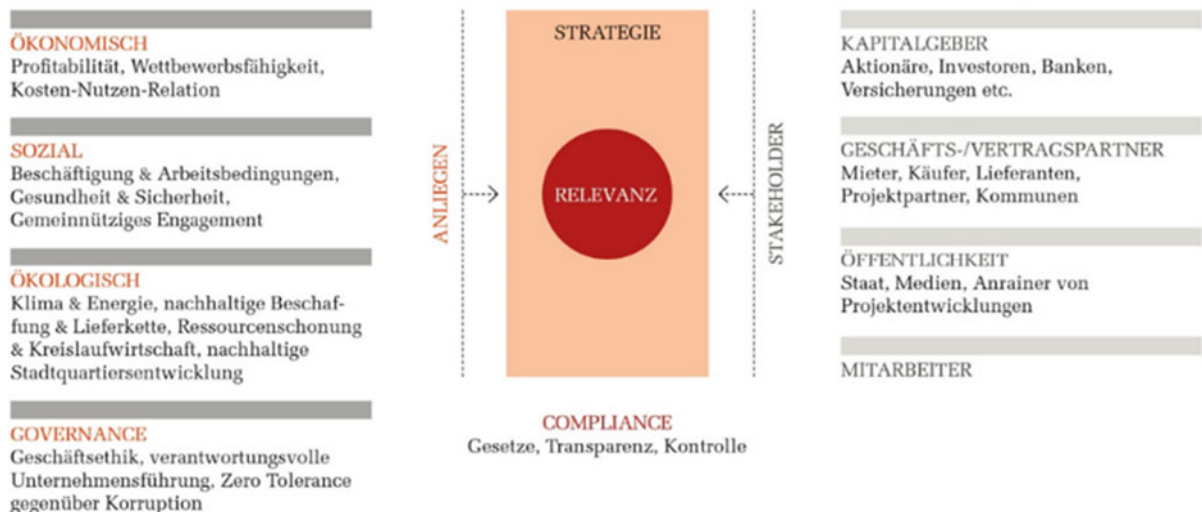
ÖKONOMISCH
Profitabilität, Wettbewerbsfähigkeit, Kosten-Nutzen-Relation

SOZIAL
Beschäftigung & Arbeitsbedingungen, Gesundheit & Sicherheit, Gemeinnütziges Engagement

ÖKOLOGISCH
Klima & Energie, nachhaltige Beschaffung & Lieferkette, Ressourcenschonung & Kreislaufwirtschaft, nachhaltige Stadtquartiersentwicklung

GOVERNANCE
Geschäftsethik, verantwortungsvolle Unternehmensführung, Zero Tolerance gegenüber Korruption

ANLIEGEN

STRATEGIE

RELEVANZ

STAKEHOLDER

COMPLIANCE
Gesetze, Transparenz, Kontrolle

KAPITALGEBER
Aktionäre, Investoren, Banken, Versicherungen etc.

GESCHÄFTS-/VERTRAGSPARTNER
Mieter, Käufer, Lieferanten, Projektpartner, Kommunen

ÖFFENTLICHKEIT
Staat, Medien, Anrainer von Projektentwicklungen

MITARBEITER